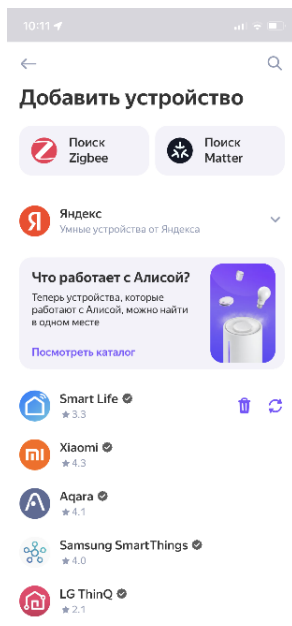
10:11

Добавить устройство

Поиск Zigbee

Поиск Matter

Яндекс
Умные устройства от Яндекса

Что работает с Алисой?
Теперь устройства, которые работают с Алисой, можно найти в одном месте
Посмотреть каталог

Smart Life
★ 3.3

Xiaomi
★ 4.3

Aqara
★ 4.1

Samsung SmartThings
★ 4.0

LG ThinQ
★ 2.1